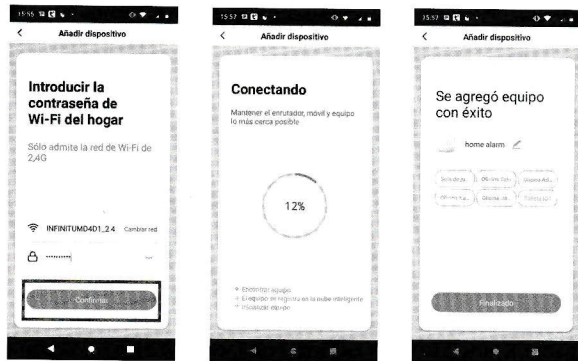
15:55

Añadir dispositivo

Introducir la contraseña de Wi-Fi del hogar

Sólo admite la red de Wi-Fi de 2,4G

INFINITUMD4D1_2.4 Cambiar red

·········

Confirmar

15:57

Añadir dispositivo

Conectando

Mantener el enrutador, móvil y equipo lo más cerca posible

12%

Encontrar equipo
El equipo se registra en la nube inteligente
Inicializar equipo

15:57

Añadir dispositivo

Se agregó equipo con éxito

home alarm

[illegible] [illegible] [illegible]
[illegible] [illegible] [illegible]

Finalizado